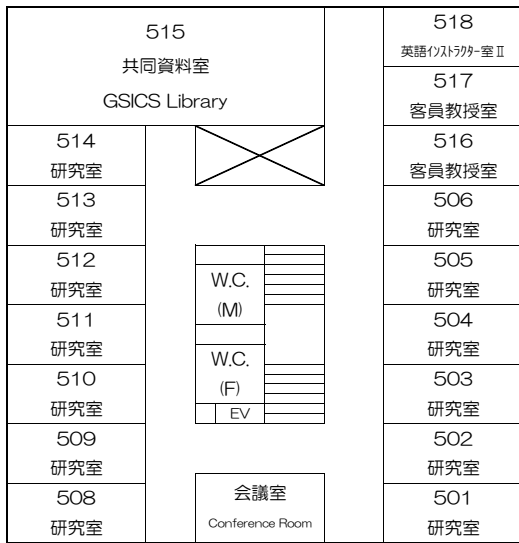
515
共同資料室
GSICS Library

518
英語インストラクター室 II

517
客員教授室

514
研究室

516
客員教授室

513
研究室

506
研究室

512
研究室

W.C.
(M)

505
研究室

511
研究室

504
研究室

510
研究室

W.C.
(F)

EV

503
研究室

509
研究室

502
研究室

508
研究室

会議室
Conference Room

501
研究室